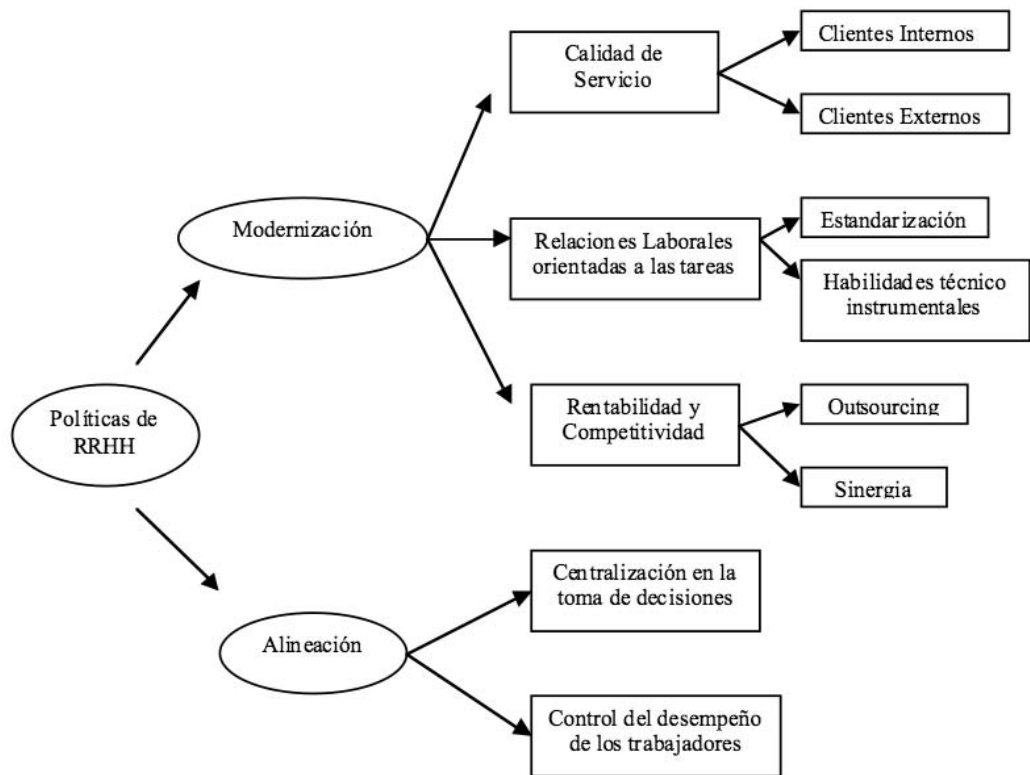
Políticas de RRHH

Modernización

Calidad de Servicio

Clientes Internos

Clientes Externos

Relaciones Laborales orientadas a las tareas

Estandarización

Habilidades técnico instrumentales

Rentabilidad y Competitividad

Outsourcing

Sinergia

Alineación

Centralización en la toma de decisiones

Control del desempeño de los trabajadores